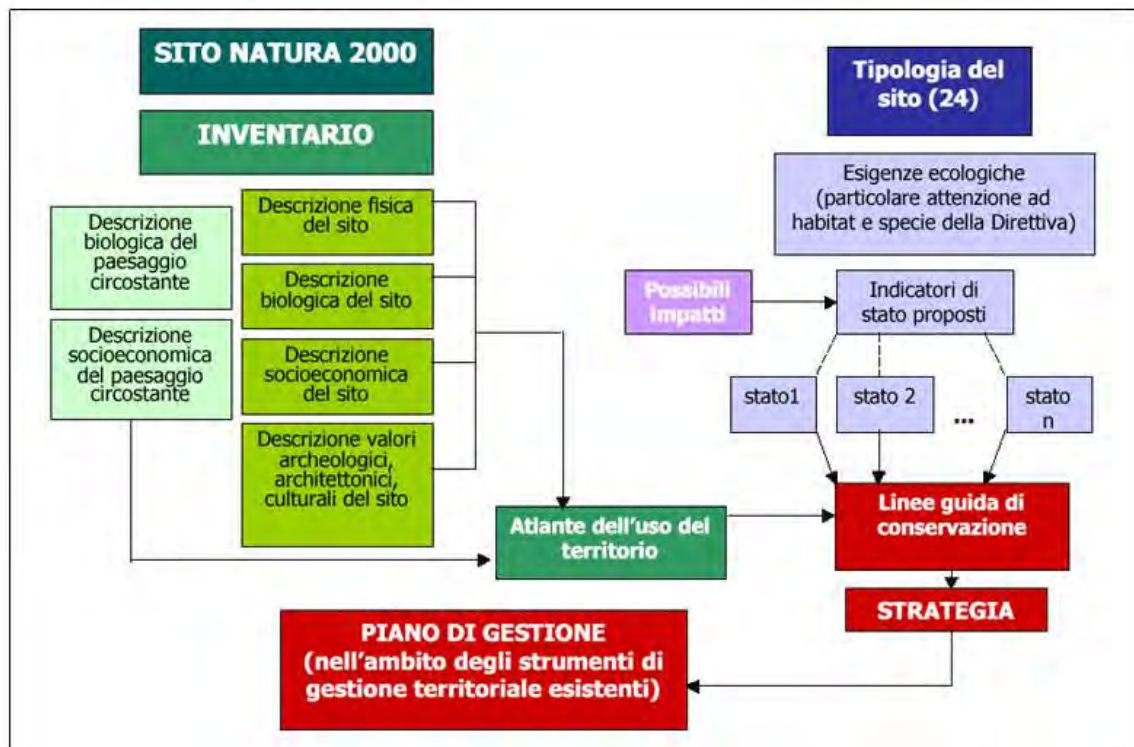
SITO NATURA 2000

INVENTARIO

Tipologia del sito (24)

Esigenze ecologiche (particolare attenzione ad habitat e specie della Direttiva)

Descrizione biologica del paesaggio circostante

Descrizione socioeconomica del paesaggio circostante

Descrizione fisica del sito

Descrizione biologica del sito

Descrizione socioeconomica del sito

Descrizione valori archeologici, architettonici, culturali del sito

Possibili impatti

Indicatori di stato proposti

stato1

stato 2

...

stato n

Atlante dell'uso del territorio

Linee guida di conservazione

STRATEGIA

PIANO DI GESTIONE (nell'ambito degli strumenti di gestione territoriale esistenti)